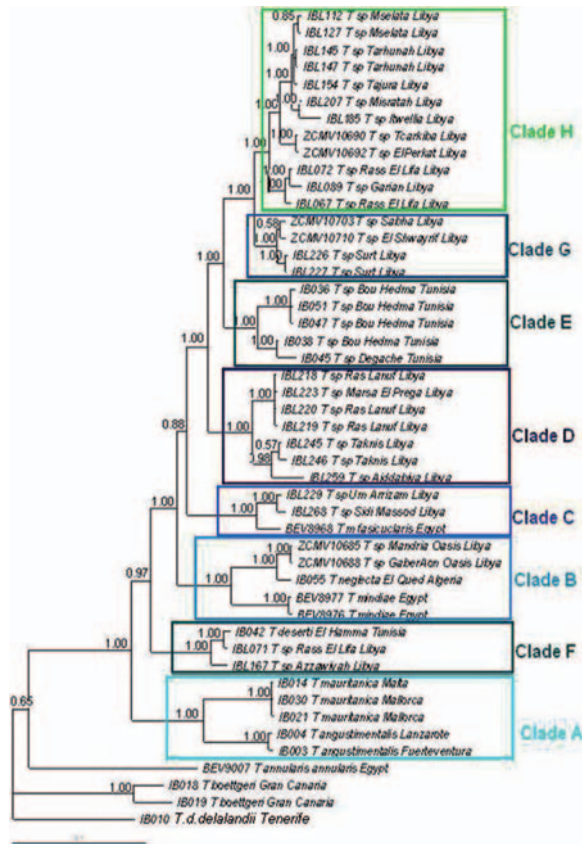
0.85 IBL112 T sp Mselata Libya
IBL127 T sp Mselata Libya
IBL146 T sp Tarhunah Libya
IBL147 T sp Tarhunah Libya
IBL154 T sp Tajura Libya
1.00 IBL207 T sp Misratah Libya
IBL185 T sp Itwella Libya
1.00 ZCMV10690 T sp Tcarkiba Libya
ZCMV10692 T sp ElPerkat Libya
1.00 IBL072 T sp Rass El Lifa Libya
IBL089 T sp Garian Libya
IBL067 T sp Rass El Lifa Libya
Clade H
0.58 ZCMV10703 T sp Sabha Libya
1.00 ZCMV10710 T sp El Shwayrif Libya
1.00 IBL226 T sp Surt Libya
IBL227 T sp Surt Libya
Clade G
IB036 T sp Bou Hedma Tunisia
1.00 IB051 T sp Bou Hedma Tunisia
1.00 IB047 T sp Bou Hedma Tunisia
1.00 IB038 T sp Bou Hedma Tunisia
IB045 T sp Degache Tunisia
Clade E
IBL218 T sp Ras Lanuf Libya
1.00 IBL223 T sp Marsa El Prega Libya
IBL220 T sp Ras Lanuf Libya
1.00 IBL219 T sp Ras Lanuf Libya
0.57 IBL245 T sp Taknis Libya
0.98 IBL246 T sp Taknis Libya
IBL259 T sp Aiddabiya Libya
Clade D
1.00
1.00
1.00
0.88
IBL229 T sp Um Arrizam Libya
1.00 IBL268 T sp Sidi Massod Libya
BEV8968 T m fascicularis Egypt
Clade C
1.00
ZCMV10685 T sp Mandria Oasis Libya
ZCMV10688 T sp GaberAon Oasis Libya
1.00 IB055 T neglecta El Oued Algeria
1.00 BEV8977 T mindiae Egypt
BEV8976 T mindiae Egypt
Clade B
0.97
1.00 IB042 T deserti El Hamma Tunisia
1.00 IBL071 T sp Rass El Lifa Libya
IBL167 T sp Azzawiyah Libya
Clade F
1.00
IB014 T mauritanica Malta
IB030 T mauritanica Mallorca
1.00 IB021 T mauritanica Mallorca
1.00 IB004 T angustimentalis Lanzarote
IB003 T angustimentalis Fuerteventura
Clade A
0.65
BEV9007 T annularis annularis Egypt
1.00 IB018 T boettgeri Gran Canaria
IB019 T boettgeri Gran Canaria
IB010 T.d.delalandii Tenerife